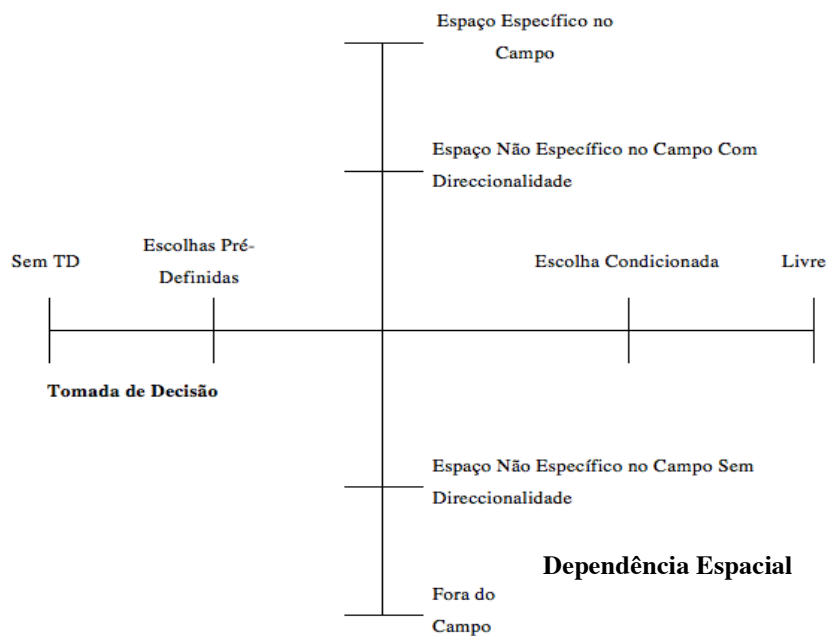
Espaço Específico no Campo

Espaço Não Específico no Campo Com Direccionalidade

Sem TD

Escolhas Pré-Definidas

Escolha Condicionada

Livre

Tomada de Decisão

Espaço Não Específico no Campo Sem Direccionalidade

Dependência Espacial

Fora do Campo